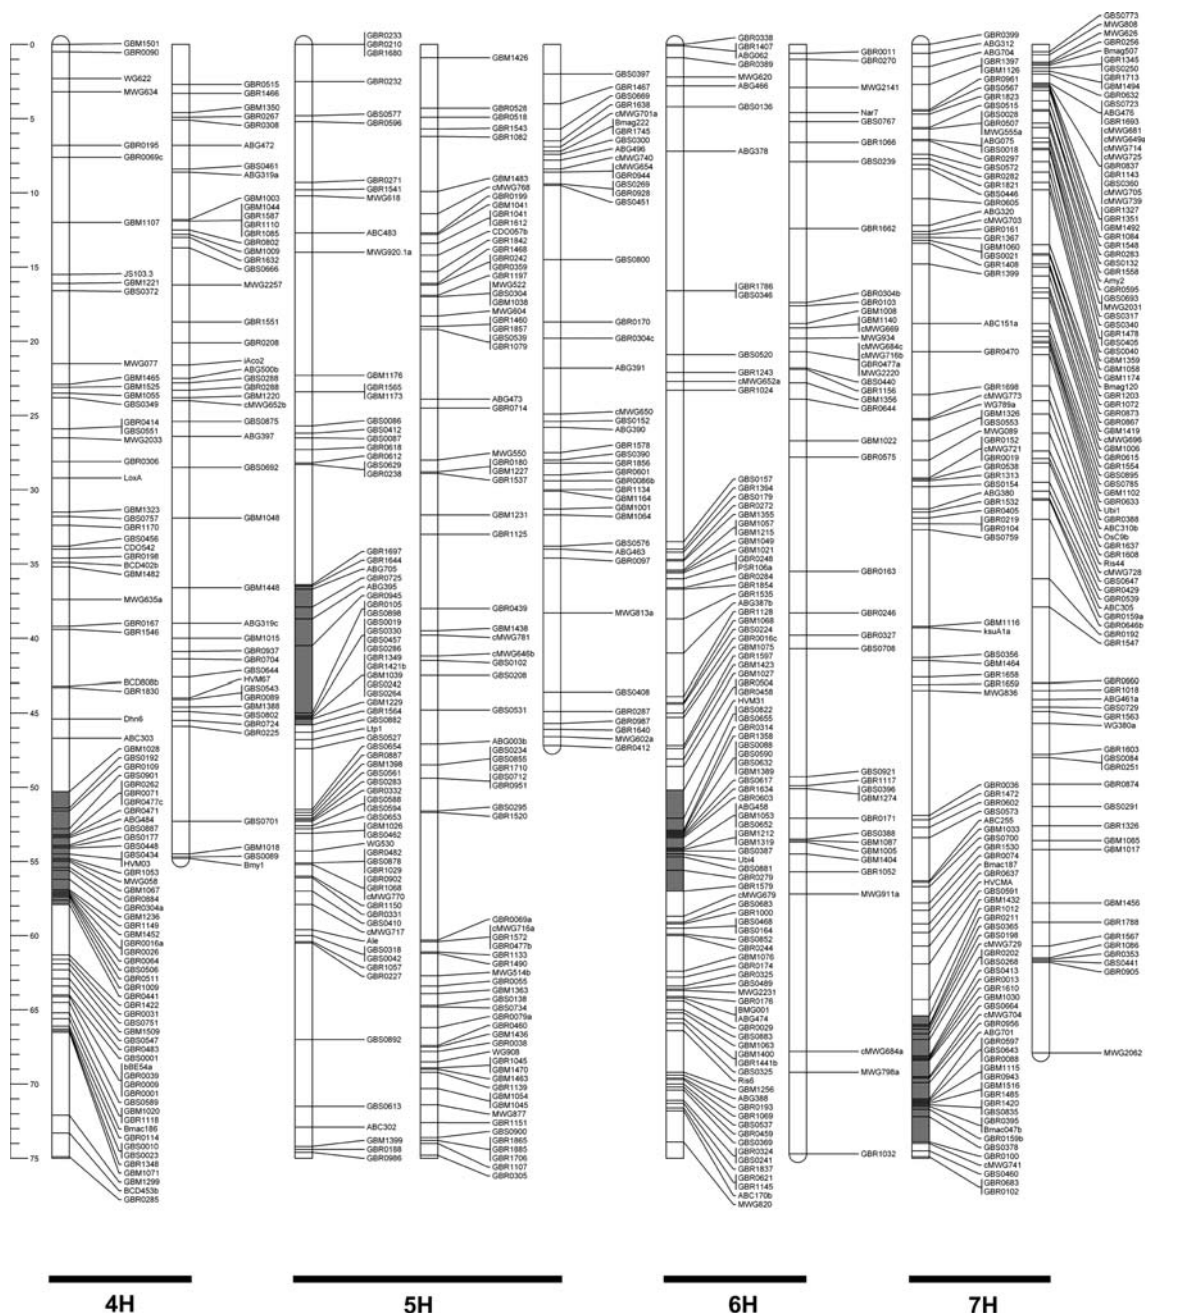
0
5
10
15
20
25
30
35
40
45
50
55
60
65
70
75

GBM1501
GBR0090
WG622
MWG634
GBR0195
GBR0069c
GBM1107
JS103.3
GBM1221
GBS0372
MWG077
GBM1465
GBM1525
GBM1055
GBS0349
GBR0414
GBS0551
MWG2033
GBR0306
LosA
GBM1323
GBS0757
GBR1170
GBS0456
CDO542
GBR0198
BCD402b
GBM1482
MWG635a
GBR0167
GBR1546
BCD808b
GBR1830
Dhn6
ABC303
GBM1028
GBS0192
GBR0109
GBS0901
GBR0262
GBR0071
GBR0477c
GBR0471
ABG484
GBS0887
GBS0177
GBS0448
GBS0434
HVM03
GBR1053
MWG058
GBM1067
GBR0884
GBR0304a
GBM1236
GBR1149
GBM1452
GBR0016a
GBR0026
GBR0064
GBS0506
GBR0511
GBR1009
GBR0441
GBR1422
GBR0031
GBS0751
GBR1509
GBS0547
GBR0483
GBS0001
bBE54a
GBR0039
GBR0009
GBR0001
GBS0589
GBM1020
GBR1118
Bmac186
GBR0114
GBS0010
GBS0023
GBR1348
GBM1071
GBR1299
BCD453b
GBR0285

GBR0515
GBR1466
GBM1350
GBR0267
GBR0308
ABG472
GBS0461
ABG319a
GBM1003
GBM1044
GBR1587
GBR1110
GBR1085
GBR0802
GBR1009
GBR1632
GBS0666
MWG2257
GBR1551
GBR0208
iAco2
ABG500b
GBS0288
GBR0288
GBM1220
cMWG652b
GBS0875
ABG397
GBS0692
GBM1048
GBM1448
ABG319c
GBM1015
GBR0937
GBR0704
GBS0644
HVM67
GBS0543
GBR0089
GBM1388
GBS0802
GBR0724
GBR0225
GBS0701
GBM1018
GBS0089
Bmy1

GBR0233
GBR0210
GBR1680
GBR0232
GBS0577
GBR0596
GBR0271
GBR1541
MWG618
ABC483
MWG920.1a
GBM1176
GBR1565
GBM1173
GBS0086
GBS0412
GBS0087
GBR0618
GBR0612
GBS0629
GBR0238
GBR1697
GBR1644
ABG705
GBR0725
ABG395
GBR0945
GBR0105
GBS0898
GBS0019
GBS0330
GBS0457
GBS0286
GBR1349
GBR1421b
GBM1039
GBS0242
GBS0264
GBM1229
GBR1564
GBS0882
Ltp1
GBS0527
GBS0654
GBR0887
GBR1398
GBS0561
GBS0283
GBR0332
GBS0588
GBS0594
GBS0653
GBM1026
GBS0462
WG530
GBR0452
GBS0878
GBR1029
GBR0902
GBR1068
cMWG770
GBR1150
GBR0331
GBS0410
cMWG717
Ale
GBS0318
GBS0042
GBR1057
GBR0227
GBS0892
GBS0613
ABC302
GBM1399
GBR0188
GBR0986

GBM1426
GBR0528
GBR0518
GBR1543
GBR1082
GBM1483
cMWG768
GBR0199
GBM1041
GBR1041
GBR1612
CDO057b
GBR1842
GBR1468
GBR0242
GBR0359
GBR1197
MWG522
GBS0304
GBM1038
MWG604
GBR1460
GBR1857
GBS0539
GBR1079
ABG473
GBR0714
MWG550
GBR0180
GBR1227
GBR1537
GBM1231
GBR1125
GBR0439
GBM1438
cMWG781
cMWG646b
GBS0102
GBS0208
GBS0531
ABG003b
GBS0234
GBS0855
GBR1710
GBS0712
GBR0951
GBS0295
GBR1520
GBR0069a
cMWG716a
GBR1572
GBR0477b
GBR1133
GBR1490
MWG514b
GBR0055
GBM1363
GBS0138
GBS0734
GBR0079a
GBR0460
GBM1436
GBR0038
WG908
GBR1045
GBM1470
GBM1463
GBR1139
GBM1054
GBM1045
MWG877
GBR1151
GBS0900
GBR1865
GBR1885
GBR1706
GBR1107
GBR0305

GBS0397
GBR1467
GBS0669
GBR1638
cMWG701a
Bmag222
GBR1745
GBS0300
ABG496
cMWG740
cMWG654
GBR0944
GBS0269
GBR0928
GBS0451
GBS0800
GBR0170
GBR0304c
ABG391
cMWG650
GBS0152
ABG390
GBR1578
GBS0390
GBR1856
GBR0601
GBR0086b
GBR1134
GBM1164
GBR1001
GBM1064
GBS0576
ABG463
GBR0097
MWG813a
GBS0408
GBR0287
GBR0987
GBR1640
MWG602a
GBR0412

GBR0338
GBR1407
ABG062
GBR0389
MWG620
ABG466
GBS0136
ABG378
GBR1786
GBS0346
GBS0520
GBR1243
cMWG652a
GBR1024
GBS0157
GBR1364
GBS0179
GBR0272
GBM1355
GBM1057
GBM1215
GBM1049
GBM1021
GBR0248
PSR106a
GBR0284
GBR1854
GBR1535
ABG387b
GBR1128
GBM1068
GBS0224
GBR0016c
GBM1075
GBR1597
GBM1423
GBM1027
GBR0504
GBR0458
HVM31
GBS0822
GBS0655
GBR0314
GBR1358
GBS0088
GBS0690
GBS0632
GBM1389
GBS0617
GBR1634
GBR0603
ABG458
GBM1053
GBS0652
GBM1212
GBM1319
GBS0387
Ubi4
GBS0881
GBR0279
GBR1579
cMWG679
GBS0683
GBR1000
GBS0468
GBS0164
GBS0852
GBR0244
GBM1076
GBR0174
GBR0325
GBS0489
MWG2231
GBR0176
BMG001
ABG474
GBR0029
GBS0883
GBM1063
GBM1400
GBR1441b
GBS0325
Ris6
GBR1256
ABG388
GBR0193
GBR1069
GBS0537
GBS0459
GBS0369
GBR0324
GBS0241
GBR1837
GBR0621
GBR1145
ABC170b
MWG820

GBR0011
GBR0270
MWG2141
Nar7
GBS0767
GBR1066
GBS0239
GBR1662
GBR0304b
GBR0103
GBR1008
GBM1140
cMWG669
MWG934
cMWG684c
cMWG716b
GBR0477a
MWG2220
GBS0440
GBM1156
GBM1356
GBR0644
GBM1022
GBR0575
GBR0163
GBR0246
GBR0327
GBS0706
GBS0921
GBR1117
GBS0396
GBM1274
GBR0171
GBS0388
GBM1087
GBM1005
GBM1404
GBR1052
MWG911a
cMWG684a
MWG798a
GBR1032

GBR0399
ABG312
ABG704
GBR1397
GBM1126
GBR0961
GBR1823
GBS0567
GBS0515
GBS0028
GBR0507
MWG555a
ABG075
GBS0018
GBR0297
GBS0572
GBR0282
GBR1821
GBS0446
GBR0605
ABG320
cMWG703
GBR0161
GBR1367
GBM1060
GBS0021
GBR1408
GBR1399
ABC151a
GBR0470
GBR1698
cMWG773
WG789a
GBM1326
GBS0553
MWG089
GBR0152
cMWG721
GBR0019
GBR0538
GBR1313
GBS0154
ABG380
GBR1532
GBR0405
GBR0219
GBR0104
GBS0759
GBM1116
ksuA1a
GBS0356
GBM1464
GBR1658
GBR1659
MWG836
GBR0036
GBR1472
GBR0602
GBS0573
ABC255
GBM1033
GBS0700
GBR1530
GBR0074
Bmac187
GBR0637
HVCMA
GBS0591
GBM1432
GBR1012
GBR0211
GBS0365
GBS0198
cMWG729
GBR0202
GBS0268
GBS0413
GBR0013
GBR1610
GBM1030
GBS0664
cMWG704
GBR0956
ABG701
GBR0597
GBS0643
GBR0088
GBM1115
GBR0943
GBM1516
GBR1485
GBR1420
GBS0835
GBR0395
Bmac047b
GBR0159b
GBS0378
GBR0100
cMWG741
GBS0460
GBR0683
GBR0102

GBS0773
MWG808
MWG626
Bmag507
GBR0256
GBR1345
GBS0250
GBR1713
GBM1494
GBR0632
GBS0723
ABG476
GBR1693
cMWG681
cMWG649a
cMWG714
cMWG725
GBR0837
GBR1143
GBS0360
cMWG705
cMWG739
GBR1327
GBR1351
GBM1492
GBR1084
GBR1548
GBR0283
GBS0132
GBR1558
Amy2
GBR0595
GBS0693
MWG2031
GBS0317
GBS0340
GBR1478
GBS0405
GBS0040
GBR1359
GBR1058
GBR1174
Bmag120
GBR1203
GBR1072
GBR0873
GBR0867
GBM1419
cMWG696
GBM1006
GBR0615
GBR1554
GBS0895
GBS0785
GBM1102
GBR0633
Ubi1
GBR0388
ABC310b
OsC9b
GBR1637
GBR1608
Ris44
cMWG728
GBS0647
GBR0429
GBR0539
ABC305
GBR0159a
GBR0646b
GBR0192
GBR1547
GBR0660
GBR1018
ABG461a
GBS0729
GBR1563
WG380a
GBR1603
GBS0084
GBR0251
GBR0874
GBS0291
GBR1326
GBM1085
GBM1017
GBM1456
GBR1788
GBR1567
GBR1086
GBR0353
GBS0441
GBR0905
MWG2062

4H
5H
6H
7H